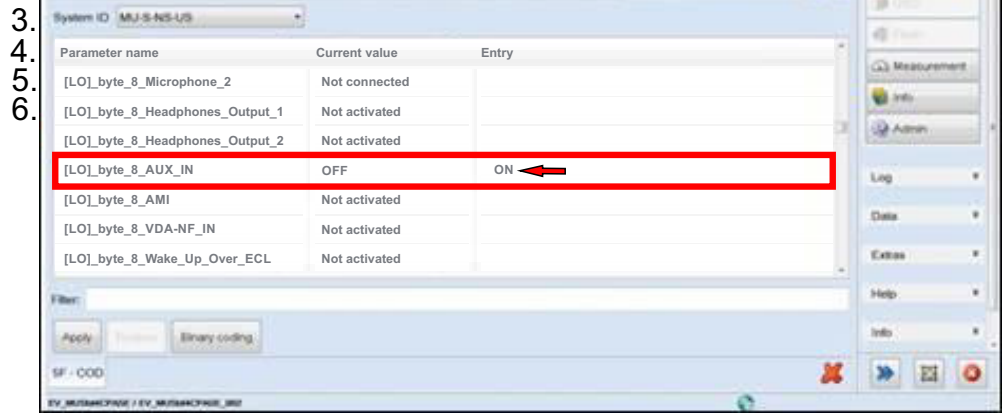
3.
4.
5.
6.

System ID MU-S-NS-US

| Parameter name | Current value | Entry |
|---|---|---|
| [LO]_byte_8_Microphone_2 | Not connected | |
| [LO]_byte_8_Headphones_Output_1 | Not activated | |
| [LO]_byte_8_Headphones_Output_2 | Not activated | |
| [LO]_byte_8_AUX_IN | OFF | ON |
| [LO]_byte_8_AMI | Not activated | |
| [LO]_byte_8_VDA-NF_IN | Not activated | |
| [LO]_byte_8_Wake_Up_Over_ECL | Not activated | |

Filter:

Apply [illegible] Binary coding

SF - COD

EV_MU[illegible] / EV_MU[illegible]

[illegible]
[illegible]
Measurement
Info
Admin
Log
Data
Extras
Help
Info